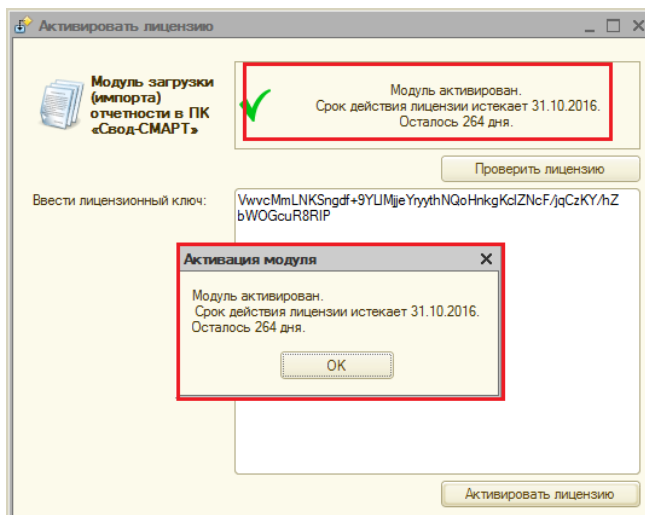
Активировать лицензию

Модуль загрузки (импорта) отчетности в ПК «Свод-СМАРТ»

Модуль активирован.
Срок действия лицензии истекает 31.10.2016.
Осталось 264 дня.

Проверить лицензию

Ввести лицензионный ключ:

VwvcMmLNKSngdf+9YLIMjjeYryythNQoHnkgKclZNcF/jqCzKY/hZbWOGcuR8RIP

Активация модуля

Модуль активирован.
Срок действия лицензии истекает 31.10.2016.
Осталось 264 дня.

OK

Активировать лицензию